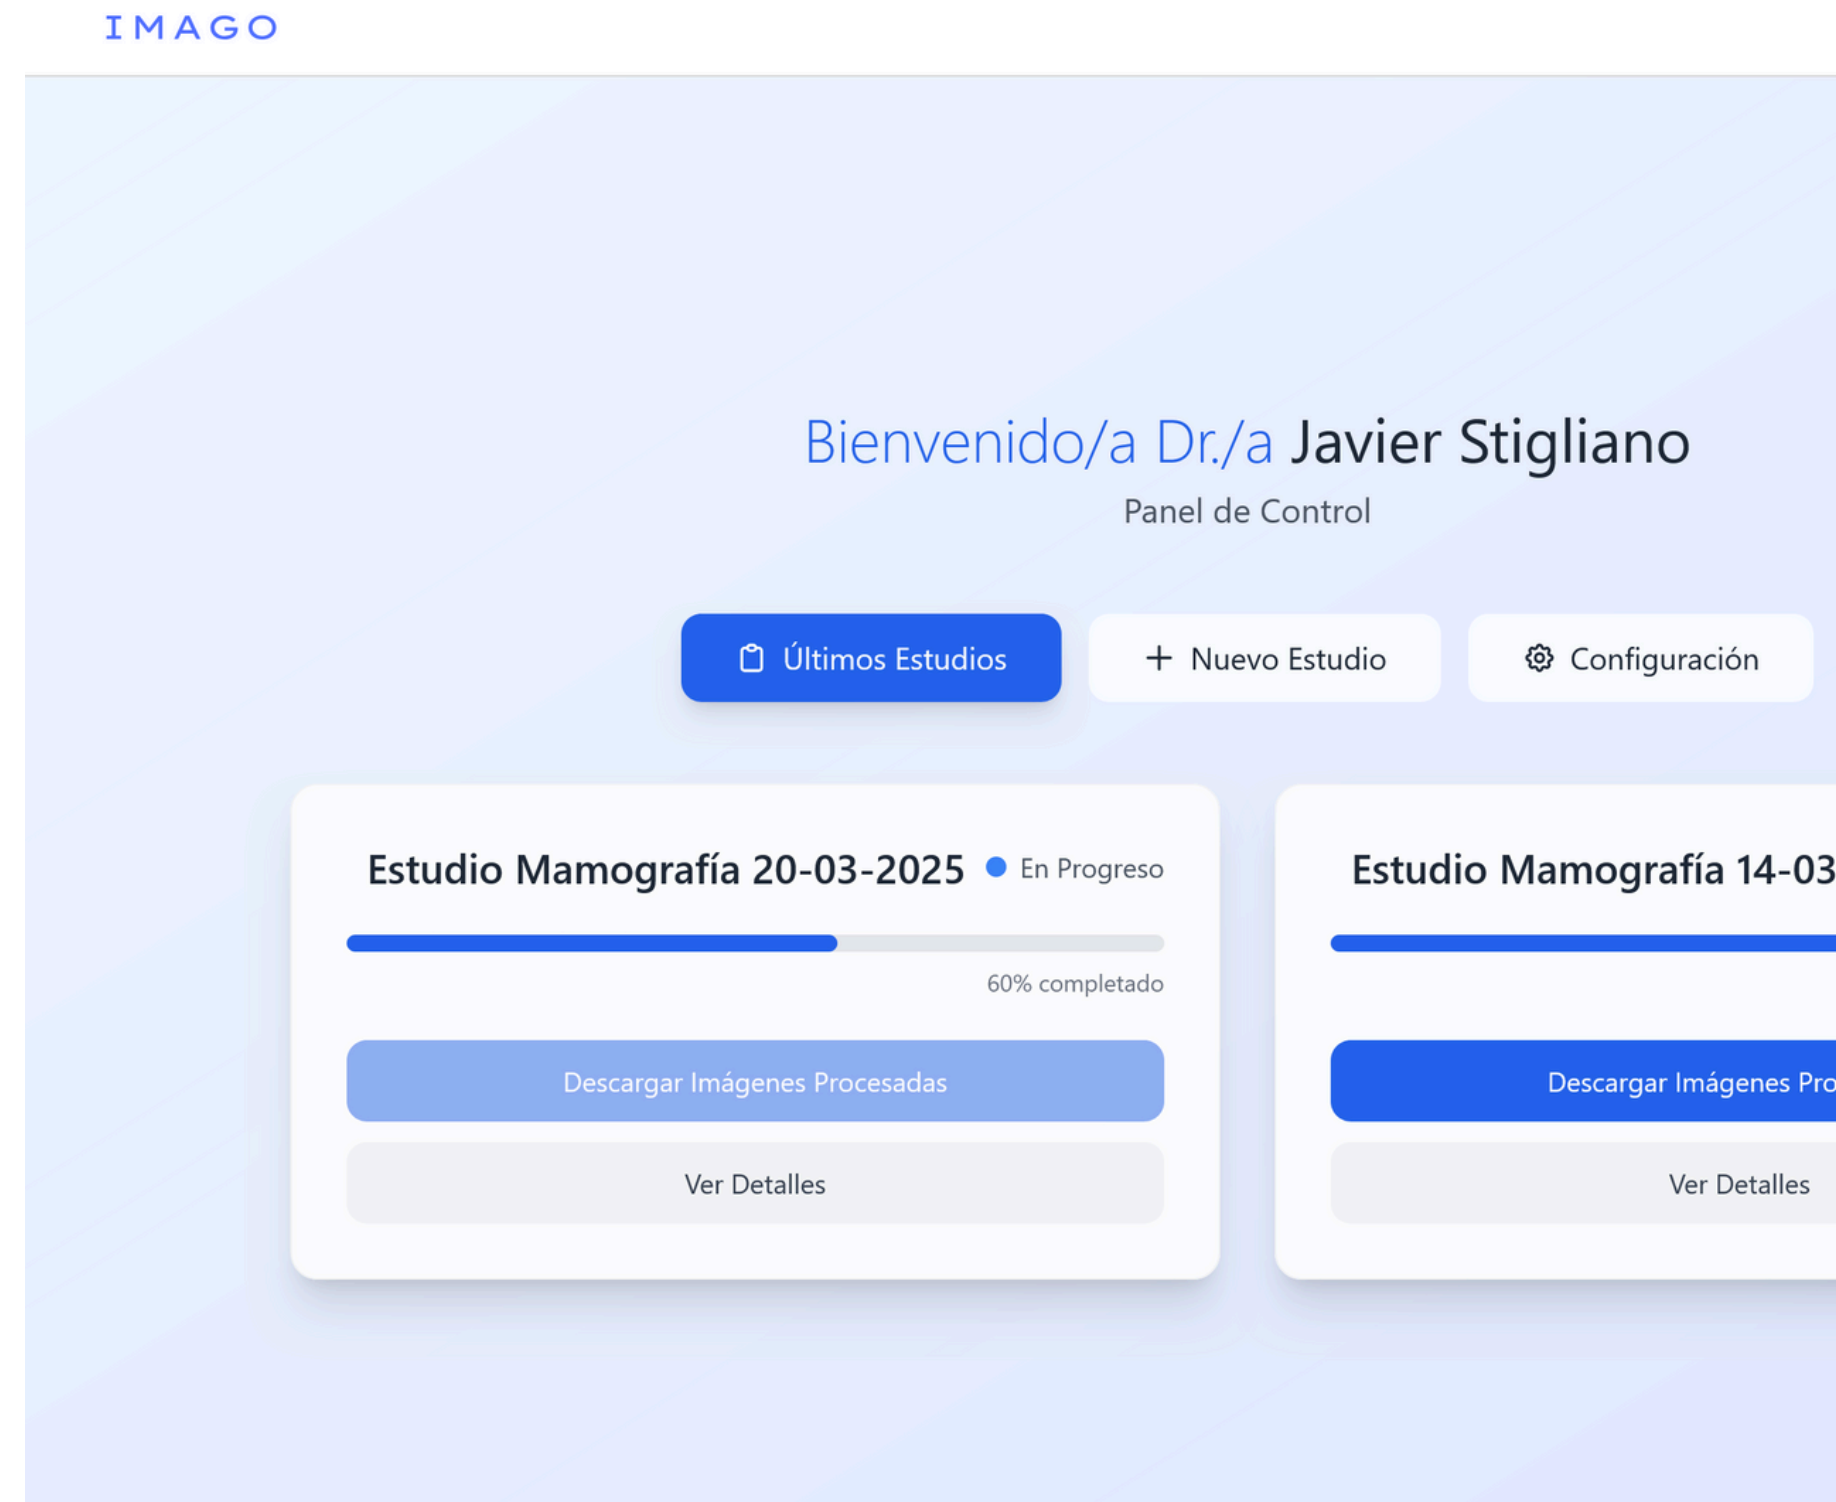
IMAGO

Bienvenido/a Dr./a Javier Stigliano

Panel de Control

Últimos Estudios

+ Nuevo Estudio

Configuración

Estudio Mamografía 20-03-2025 En Progreso

60% completado

Descargar Imágenes Procesadas

Ver Detalles

Estudio Mamografía 14-03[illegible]

Descargar Imágenes Pro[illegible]

Ver Detalles